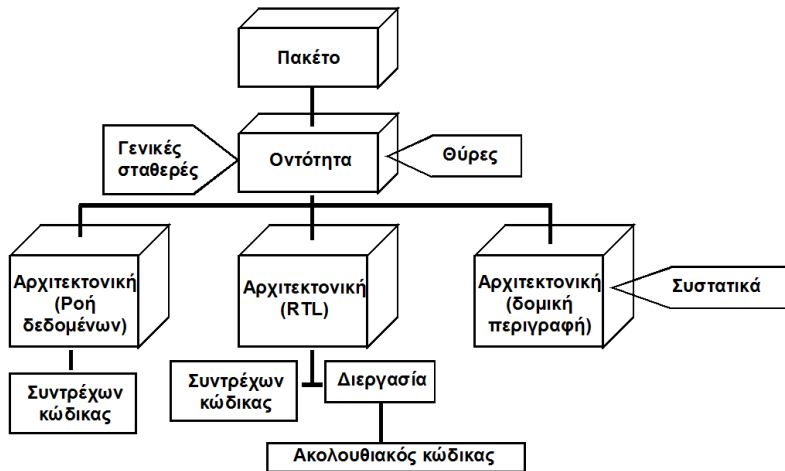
Πακέτο

Γενικές σταθερές

Οντότητα

Θύρες

Αρχιτεκτονική (Ροή δεδομένων)

Αρχιτεκτονική (RTL)

Αρχιτεκτονική (δομική περιγραφή)

Συστατικά

Συντρέχων κώδικας

Συντρέχων κώδικας

Διεργασία

Ακολουθιακός κώδικας